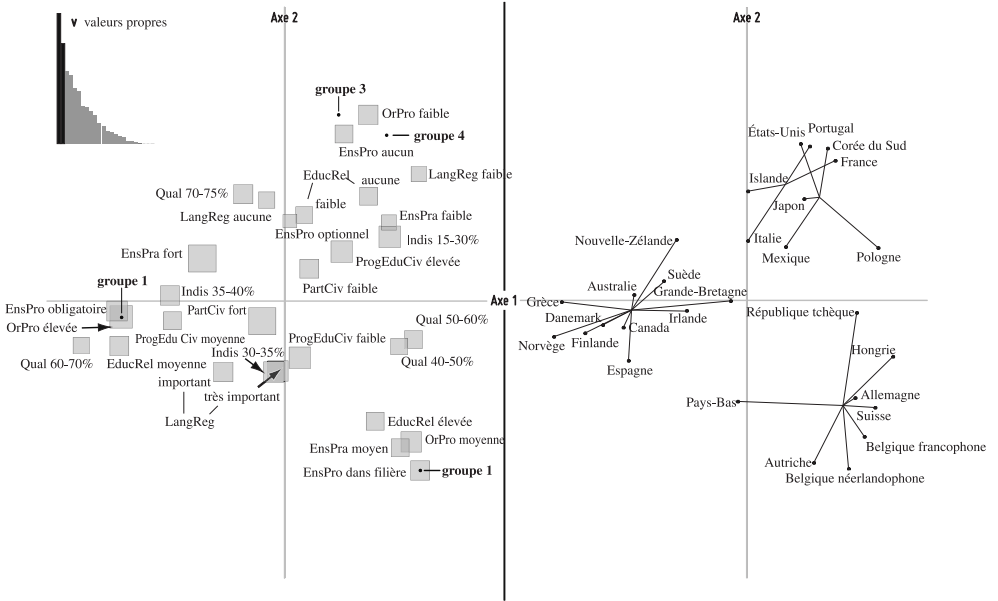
valeurs propres

Axe 2

groupe 3
OrPro faible
groupe 4
EnsPro aucun
EducRel
aucune
LangReg faible
Qual 70-75%
faible
LangReg aucune
EnsPra faible
EnsPro optionnel
Indis 15-30%
EnsPra fort
ProgEduCiv élevée
PartCiv faible
Indis 35-40%
groupe 1
EnsPro obligatoire
PartCiv fort
OrPro élevée
ProgEdu Civ moyenne
Qual 50-60%
ProgEduCiv faible
Qual 60-70%
EducRel moyenne
Indis 30-35%
Qual 40-50%
important
très important
LangReg
EducRel élevée
EnsPra moyen
OrPro moyenne
EnsPro dans filière
groupe 1

Axe 1

Axe 2

États-Unis
Portugal
Corée du Sud
France
Islande
Japon
Italie
Mexique
Pologne
Nouvelle-Zélande
Suède
Australie
Grande-Bretagne
Grèce
Danemark
Irlande
Canada
Norvège
Finlande
Espagne
République tchèque
Hongrie
Allemagne
Pays-Bas
Suisse
Belgique francophone
Autriche
Belgique néerlandophone